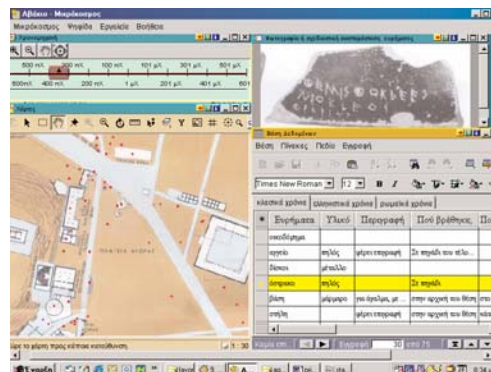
Αβάκιο - Μικρόκοσμος

Μικρόκοσμος Ψηφίδα Εργαλεία Βοήθεια

Χρονογραμμή

500 π.Χ. 400 π.Χ. 200 π.Χ. 100 π.Χ. 101 μ.Χ. 301 μ.Χ. 501 μ.Χ.

600 π.Χ. 400 π.Χ. 200 π.Χ. 1 μ.Χ. 201 μ.Χ. 401 μ.Χ. 601

Χάρτης

Φωτογραφία ή σχεδιαστική αναπαράσταση ευρήματος

Βάση Δεδομένων

Βάση Πίνακες Πεδία Εγγραφή

Times New Roman 12 B I

κλασικοί χρόνοι | ελληνιστικοί χρόνοι | ρωμαϊκοί χρόνοι

| | Ευρήματα | Υλικό | Περιγραφή | Πού βρέθηκε; | Πο |
|---|---|---|---|---|---|
| | οικοδόμημα | | | | |
| | αγγείο | πηλός | μέρει επιγραφή | Σε πηγάδι του τέλο... | |
| | δίσκοι | μέταλλο | | | |
| | όστρακο | πηλός | | Σε πηγάδι | |
| | βάση | μάρμαρο | για άγαλμα, με ... | στην αρχική του θέση | στο |
| | στήλη | | | στην αρχική του θέση | |

Εγγραφή 30 από 75

ύρε το κέρσορ προς κάποια κατεύθυνση

1 : 30

Έναρξη